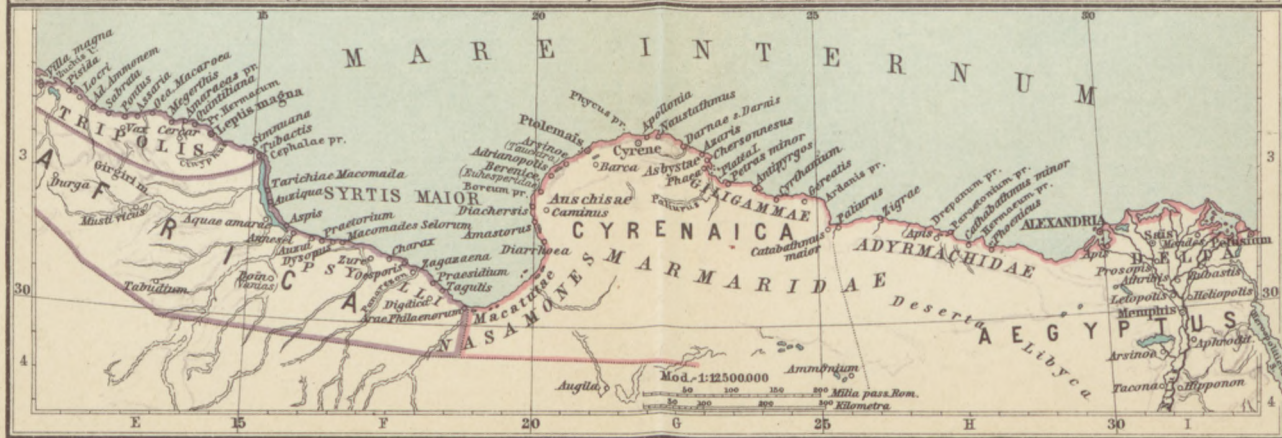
15 20 25 30

MARE INTERNUM

Villa magna
Pisida
Locri
Ad Ammonem
Sabrata
Pontus
Assaria
Oea Macaroea
Megerthis
Amaraeas pr.
Quintiliana
Pr. Hermaeum
Leptis magna
Simnuana
Tubactis
Cephalae pr.
Cinyps
TRIPOLIS
Vax
Cercar
Girgiri m.
Burga
Musti vicus
Aquae amarae
Tarichiae Macomada
Auxiqua
SYRTIS MAIOR
Aspis
Praetorium
Macomades Selorum
Charax
Zure
Dysopus
Ausul
Boin
Tabudium
Zagazaena
Praesidium
Taguiis
Digdica
Arae Philaenorum
Macatutae
NASAMONES
AFRICA
PSYLLI
Ptolemais
Arsinoe (Taucheira)
Adrianopolis
Berenice (Euhesperides)
Boreum pr.
Diachersis
Amastorus
Diarrhoea
Auschisae
Caminus
Phycus pr.
Apollonia
Naustathmus
Darnae s. Darnis
Cyrene
Barca
Asbystae
Azaris
Chersonnesus
Phaee
Platea I.
Petras minor
Antipyrgos
Cyrthanium
Paliurus
GILIGAMMAE
Catabathmus maior
Ardanis pr.
Paliurus
Zygrae
CYRENAICA
MARMARIDAE
ADYRMACHIDAE
Apis
Drepanum pr.
Paraetonium pr.
Catabathmus minor
Hermaeum pr.
Phoenicus
ALEXANDRIA
Sais
Mendes
Pelusium
Apis
Prosopis
Athribis
Bubastis
DELTA
Letopolis
Heliopolis
Memphis
AEGYPTUS
Deserta Libyca
Arsinoe
Aphrodit.
Tacona
Hipponon
Ammonium
Augila
Mod. 1:12500000
Milia pass. Rom.
Kilometra
3 4 30
E F G H I